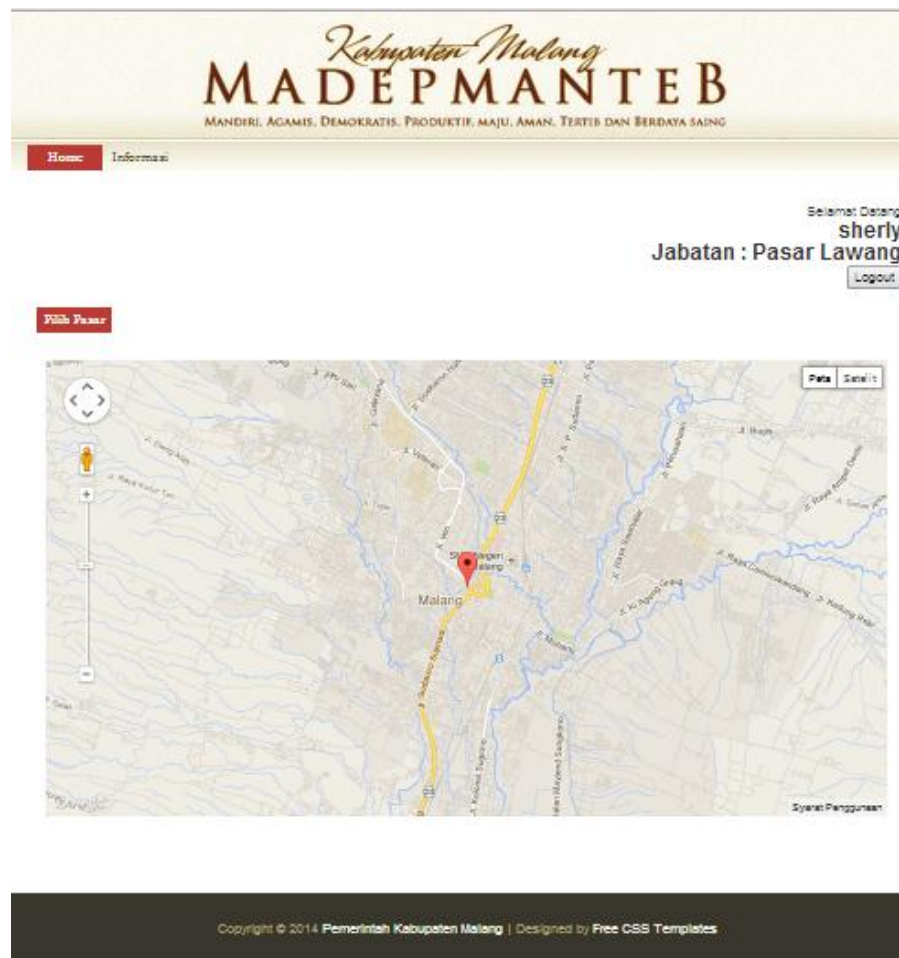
Kabupaten Malang
MADEPMANTEB
MANDIRI, AGAMIS, DEMOKRATIS, PRODUKTIF, MAJU, AMAN, TERTIB DAN BERDAYA SAING

Home Informasi

Selamat Datang
sherly
Jabatan : Pasar Lawang
Logout

Pilih Pasar

Peta Satelit

Malang

Google

Syarat Penggunaan

Copyright © 2014 Pemerintah Kabupaten Malang | Designed by Free CSS Templates